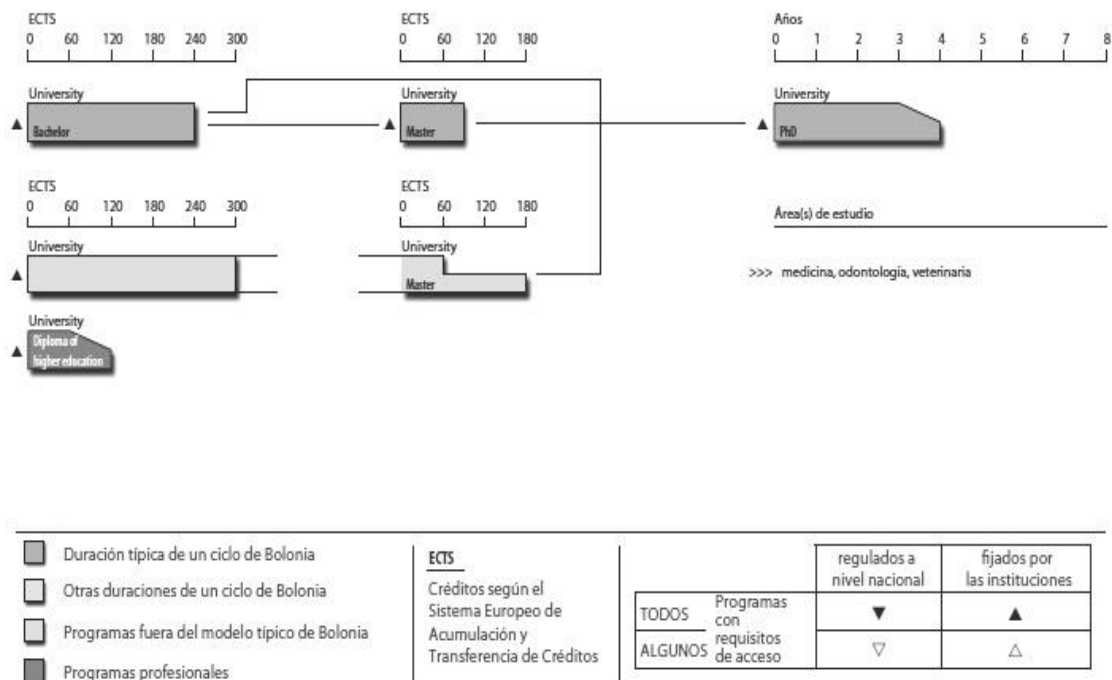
ECTS
0 60 120 180 240 300

ECTS
0 60 120 180

Años
0 1 2 3 4 5 6 7 8

University
▲ Bachelor

University
▲ Master

University
▲ PhD

ECTS
0 60 120 180 240 300

ECTS
0 60 120 180

Área(s) de estudio

University
▲

University
Master

>>> medicina, odontologia, veterinaria

University
▲ Diploma of higher education

Duración típica de un ciclo de Bolonia
Otras duraciones de un ciclo de Bolonia
Programas fuera del modelo típico de Bolonia
Programas profesionales

ECTS
Créditos según el Sistema Europeo de Acumulación y Transferencia de Créditos

| | | regulados a nivel nacional | fijados por las instituciones |
|---|---|---|---|
| TODOS | Programas con requisitos de acceso | ▼ | ▲ |
| ALGUNOS | | ▽ | △ |